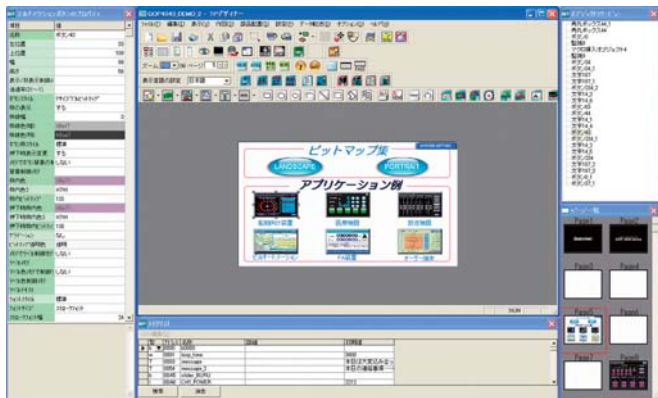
GOP4040 DEMO 2 - SPデザイナー

ファイル(F) 編集(E) 表示(V) 作図(D) 画面配置(O) 設定(S) データ転送(T) オプション(O) ヘルプ(H)

ビットマップ集

LANDSCAPE

PORTRAIT

アプリケーション例

ビルディオートメーション

FA装置

オーダー端末

Page1

Page2

Page3

Page4

Page5

Page6

Page7

Page8

名前

ボタン_40

ボタン_41

ボタン_42

ボタン_43

ボタン_44

ボタン_45

ボタン_46

ボタン_47

文字列_1

文字列_2

文字列_3

文字列_4

文字列_5

loop_base

message

message_2

slider_BGR0

CH1_POWER

確定

取消